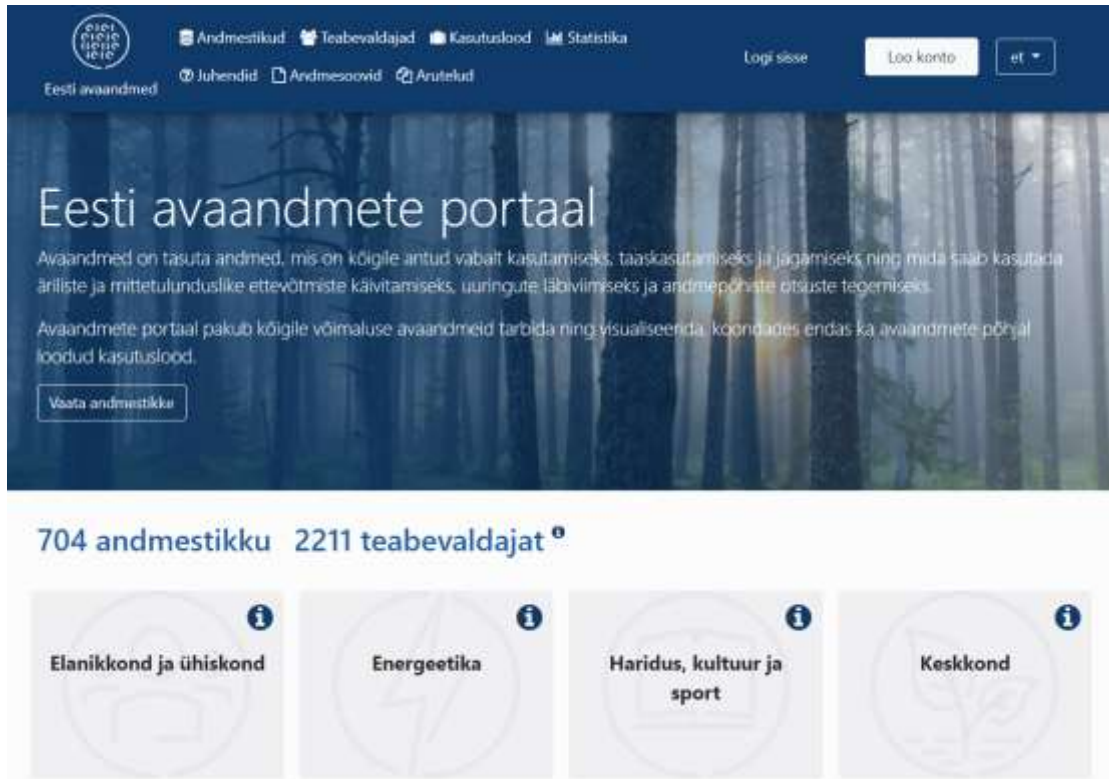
Eesti avaandmed

Andmestikud Teabevaldajad Kasutuslood Statistika
Juhendid Andmesoovid Arutelud

Logi sisse

Loo konto

et

Eesti avaandmete portaal

Avaandmed on tasuta andmed, mis on kõigile antud vabalt kasutamiseks, taaskasutamiseks ja jagamiseks ning mida saab kasutada äriliste ja mittetulunduslike ettevõtmiste käivitamiseks, uuringute läbiviimiseks ja andmepõhiste otsuste tegemiseks.

Avaandmete portaal pakub kõigile võimaluse avaandmeid tarbida ning visualiseerida, koondades endas ka avaandmete põhjal loodud kasutuslood.

Vaata andmestikke

704 andmestikku 2211 teabevaldajat

Elanikkond ja ühiskond

Energeetika

Haridus, kultuur ja sport

Keskkond